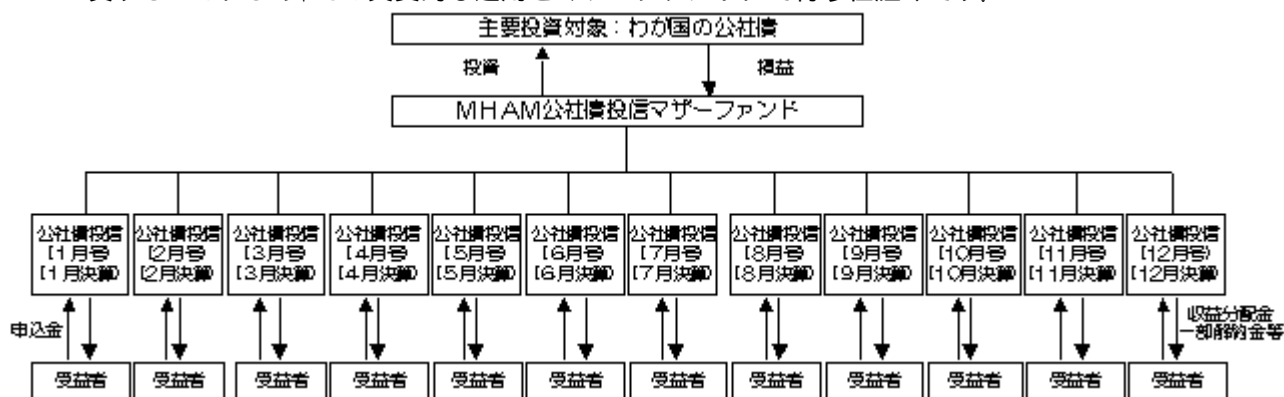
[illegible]

主要投資対象：わが国の公社債

投資

損益

MHAM公社債投信マザーファンド

公社債投信 [1月号] [1月決算]

公社債投信 [2月号] [2月決算]

公社債投信 [3月号] [3月決算]

公社債投信 [4月号] [4月決算]

公社債投信 [5月号] [5月決算]

公社債投信 [6月号] [6月決算]

公社債投信 [7月号] [7月決算]

公社債投信 [8月号] [8月決算]

公社債投信 [9月号] [9月決算]

公社債投信 [10月号] [10月決算]

公社債投信 [11月号] [11月決算]

公社債投信 [12月号] [12月決算]

申込金

収益分配金 一部解約金等

受益者

受益者

受益者

受益者

受益者

受益者

受益者

受益者

受益者

受益者

受益者

受益者